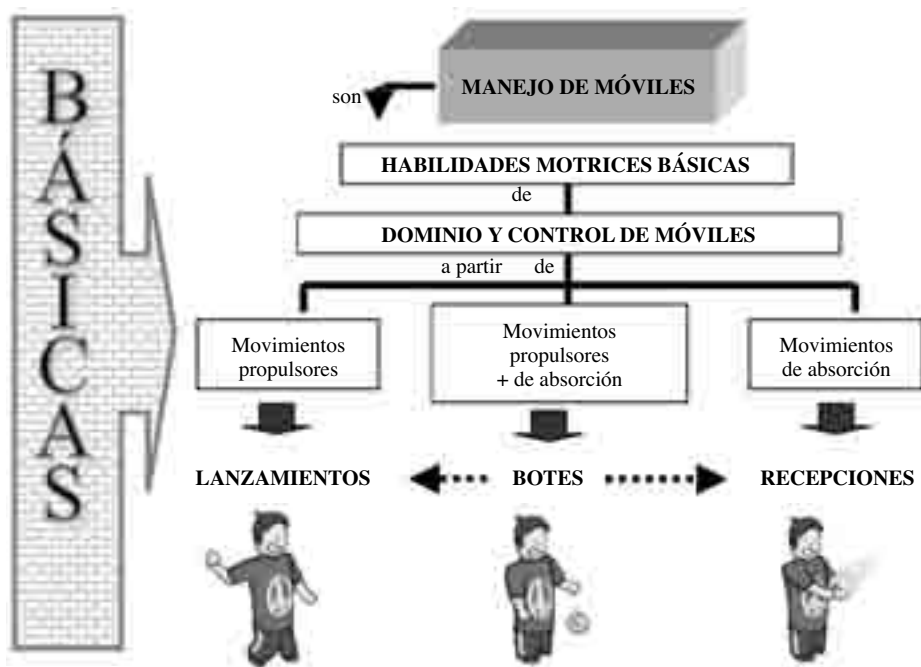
BÁSICAS

son

MANEJO DE MÓVILES

HABILIDADES MOTRICES BÁSICAS

de

DOMINIO Y CONTROL DE MÓVILES

a partir de

Movimientos propulsores

Movimientos propulsores + de absorción

Movimientos de absorción

LANZAMIENTOS

BOTES

RECEPCIONES